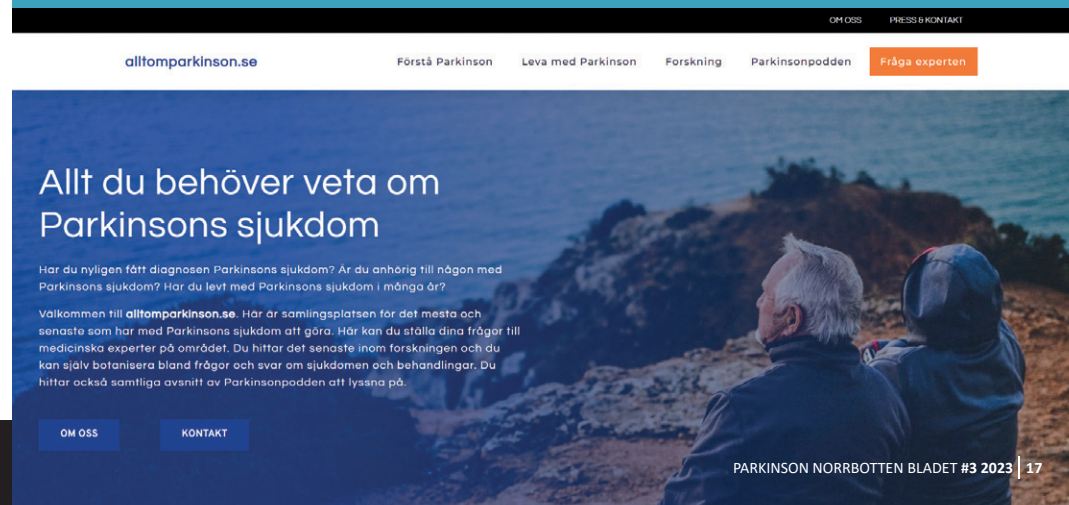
OM OSS PRESS & KONTAKT

alltomparkinson.se

Förstå Parkinson Leva med Parkinson Forskning Parkinsonpodden Fråga experten

Allt du behöver veta om Parkinsons sjukdom

Har du nyligen fått diagnosen Parkinsons sjukdom? Är du anhörig till någon med Parkinsons sjukdom? Har du levt med Parkinsons sjukdom i många år?

Välkommen till **alltomparkinson.se**. Här är samlingsplatsen för det mesta och senaste som har med Parkinsons sjukdom att göra. Här kan du ställa dina frågor till medicinska experter på området. Du hittar det senaste inom forskningen och du kan själv botanisera bland frågor och svar om sjukdomen och behandlingar. Du hittar också samtliga avsnitt av Parkinsonpodden att lyssna på.

OM OSS KONTAKT

PARKINSON NORRBOTTEN BLADET #3 2023 | 17